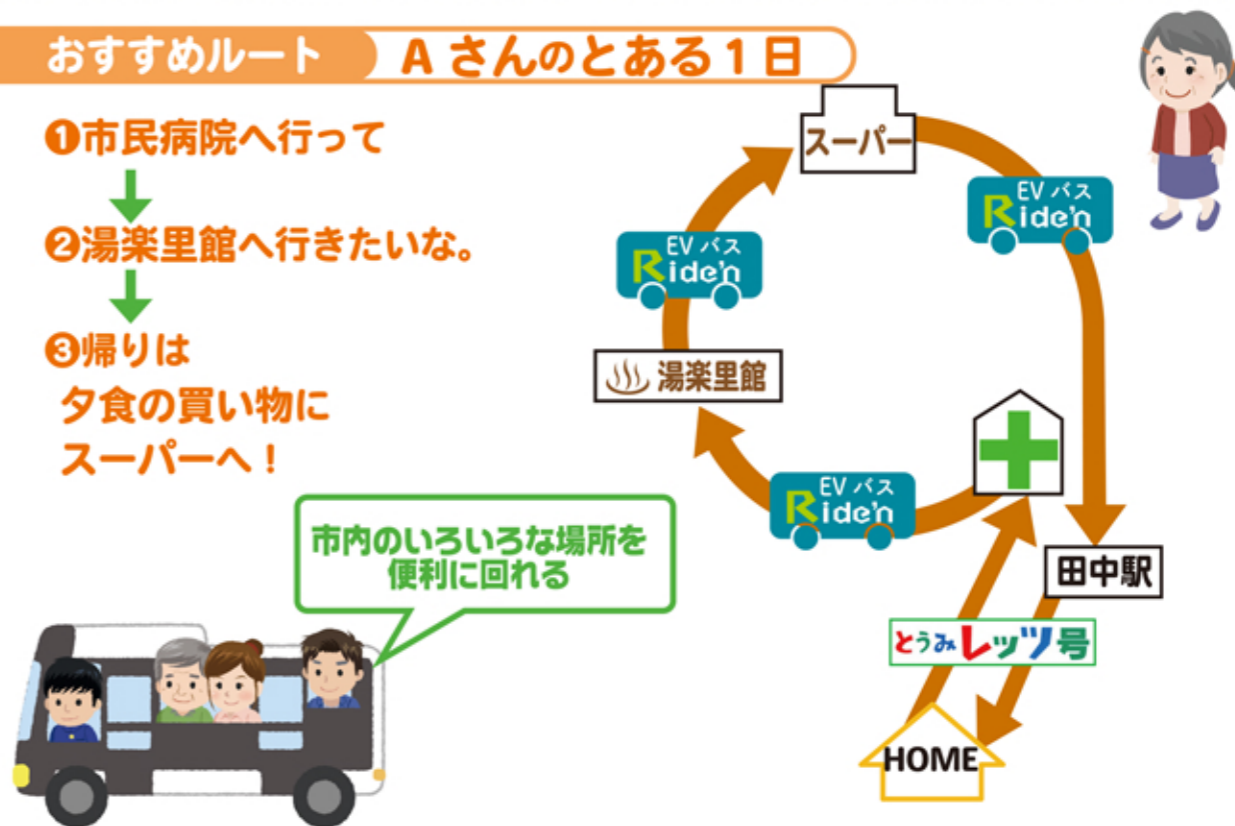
おすすめルート　Aさんのとある1日

❶市民病院へ行って

❷湯楽里館へ行きたいな。

❸帰りは
夕食の買い物に
スーパーへ！

市内のいろいろな場所を
便利に回れる

スーパー

EV バス
Ride'n

EV バス
Ride'n

湯楽里館

EV バス
Ride'n

田中駅

とうみレッツ号

HOME